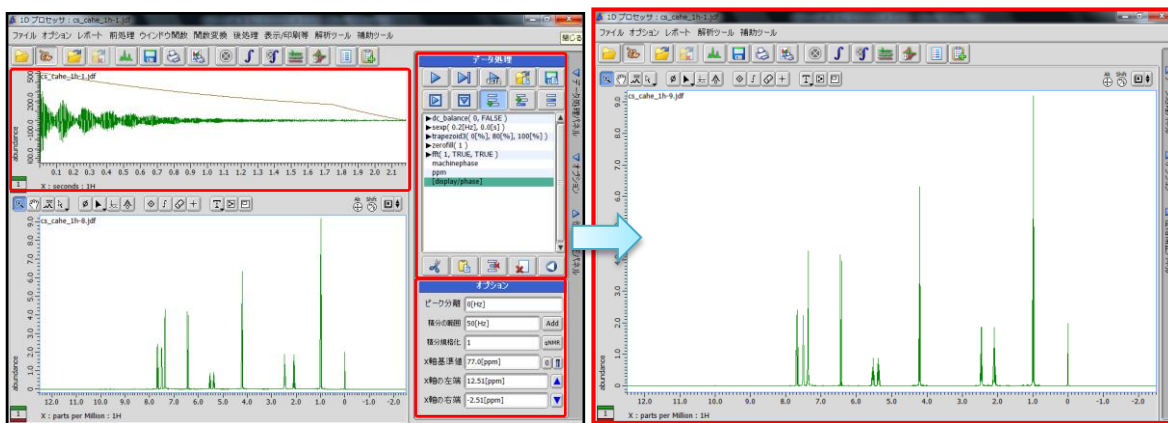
1Dプロセッサ : cs_cahe_1h-1.jdf

ファイル オプション レポート 前処理 ウインドウ関数 関数変換 後処理 表示/印刷等 解析ツール 補助ツール

閉じる

cs_cahe_1h-1.jdf

abundance

X : seconds : 1H

0.1 0.2 0.3 0.4 0.5 0.6 0.7 0.8 0.9 1.0 1.1 1.2 1.3 1.4 1.5 1.6 1.7 1.8 1.9 2.0 2.1

cs_cahe_1h-8.jdf

abundance

12.0 11.0 10.0 9.0 8.0 7.0 6.0 5.0 4.0 3.0 2.0 1.0 0 -1.0 -2.0

X : parts per Million : 1H

データ処理

▶dc_balance( 0, FALSE )
▶sexp( 0.2[Hz], 0.0[s] )
▶trapezoid3( 0[%], 80[%], 100[%] )
▶zerofill( 1 )
▶fft( 1, TRUE, TRUE )
machinephase
ppm
[display/phase]

オプション

ピーク分離 0[Hz]
積分の範囲 50[Hz] Add
積分規格化 1 gNHR
X軸基準値 77.0[ppm]
X軸の左端 12.51[ppm]
X軸の右端 -2.51[ppm]

データ処理パネル
オプション

1Dプロセッサ : cs_cahe_1h-1.jdf

ファイル オプション レポート 解析ツール 補助ツール

cs_cahe_1h-9.jdf

abundance

12.0 11.0 10.0 9.0 8.0 7.0 6.0 5.0 4.0 3.0 2.0 1.0 0 -1.0 -2.0

X : parts per Million : 1H